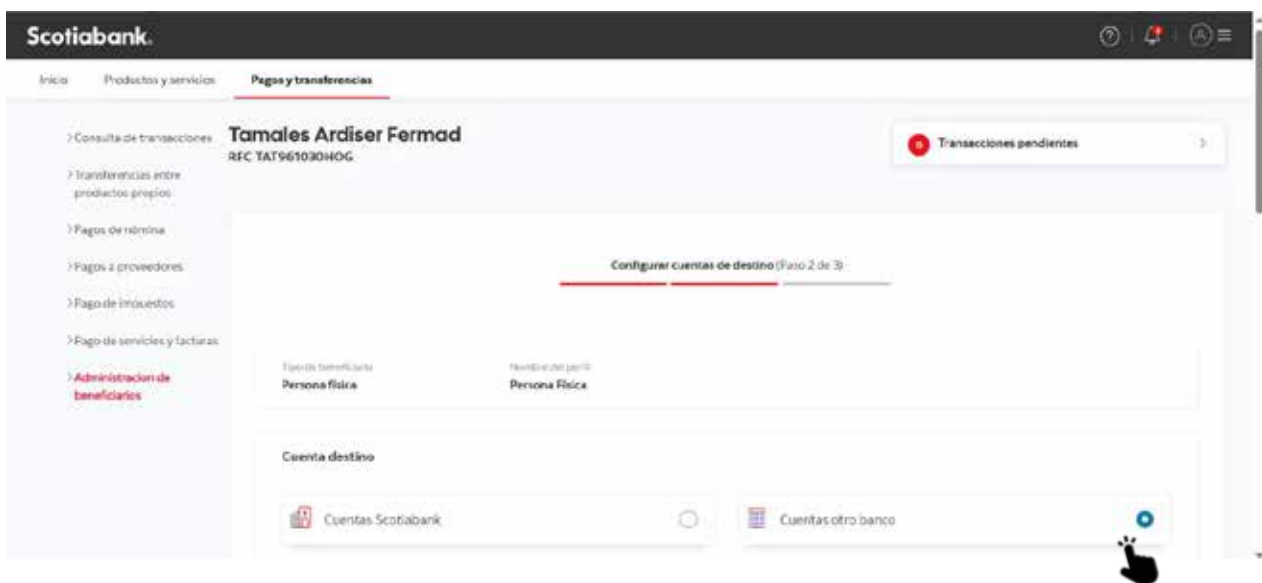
Scotiabank.

Inicio Productos y servicios Pagos y transferencias

> Consulta de transacciones
> Transferencias entre productos propios
> Pagos de nómina
> Pagos a proveedores
> Pago de impuestos
> Pago de servicios y facturas
> Administracion de beneficiarios

Tamales Ardiser Fermad
RFC TAT961030HOG

Transacciones pendientes

Configurar cuentas de destino (Paso 2 de 3)

Tipo de beneficiario
Persona física

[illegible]
Persona Física

Cuenta destino

Cuentas Scotiabank

Cuentas otro banco